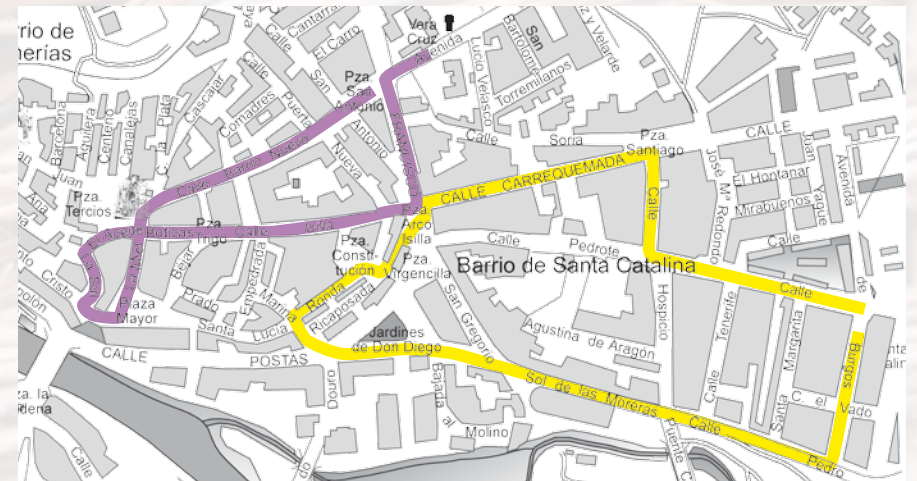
rrio de
nerías

Vera Cruz
Avenida
San Bartolomé
Lucio Velasco
Torremilanos
Pza. San Antonio
Cantarranas
El Carro
Calle
San
Puerta
Comadres
Cascajar
Antonio
Nueva
Canalejas
Centeno
Aguilera
Barcelona
Juan
Pza. Tercios
Calle Barrio Nuevo
Calle Arco Bolsas
Pza. Trigo
Calle Isla
Pza. Arco Isilla
Pza. Constitucion
Pza. Virgencilla
Calle Carrequemada
Pza. Santiago
Soria
Calle
José Mª Redondo
El Hontanar
Mirabuenos
Juan Yagüe
Avenida
Calle
CALLE
Calle
Pedrote
Barrio de Santa Catalina
Hospicio
Calle
de
Calle
Tenerife
Margarita
Santa
C. el Vado
Burgos
Pedro
Agustina de Aragón
San Gregorio
Sol de las Moreras Calle
Puente
Jardines de Don Diego
Ricaposada
Ronda
Lucia
Santa
Prado
Empedrada
Maria
Bejar
Plaza Mayor
Cristo
CALLE
POSTAS
Douro
Bajada al Molino
Calle
Pza. la
ldena